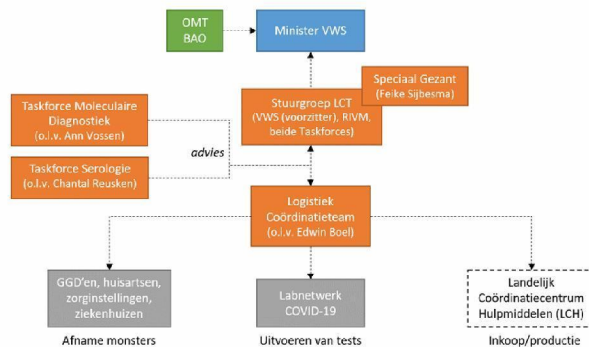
OMT
BAO

Minister VWS

Speciaal Gezant
(Feike Sijbesma)

Taskforce Moleculaire Diagnostiek
(o.l.v. Ann Vossen)

Stuurgroep LCT
(VWS (voorzitter), RIVM, beide Taskforces)

advies

Taskforce Serologie
(o.l.v. Chantal Reusken)

Logistiek Coördinatieteam
(o.l.v. Edwin Boel)

GGD'en, huisartsen, zorginstellingen, ziekenhuizen

Labnetwerk COVID-19

Landelijk Coördinatiecentrum Hulpmiddelen (LCH)

Afname monsters

Uitvoeren van tests

Inkoop/productie